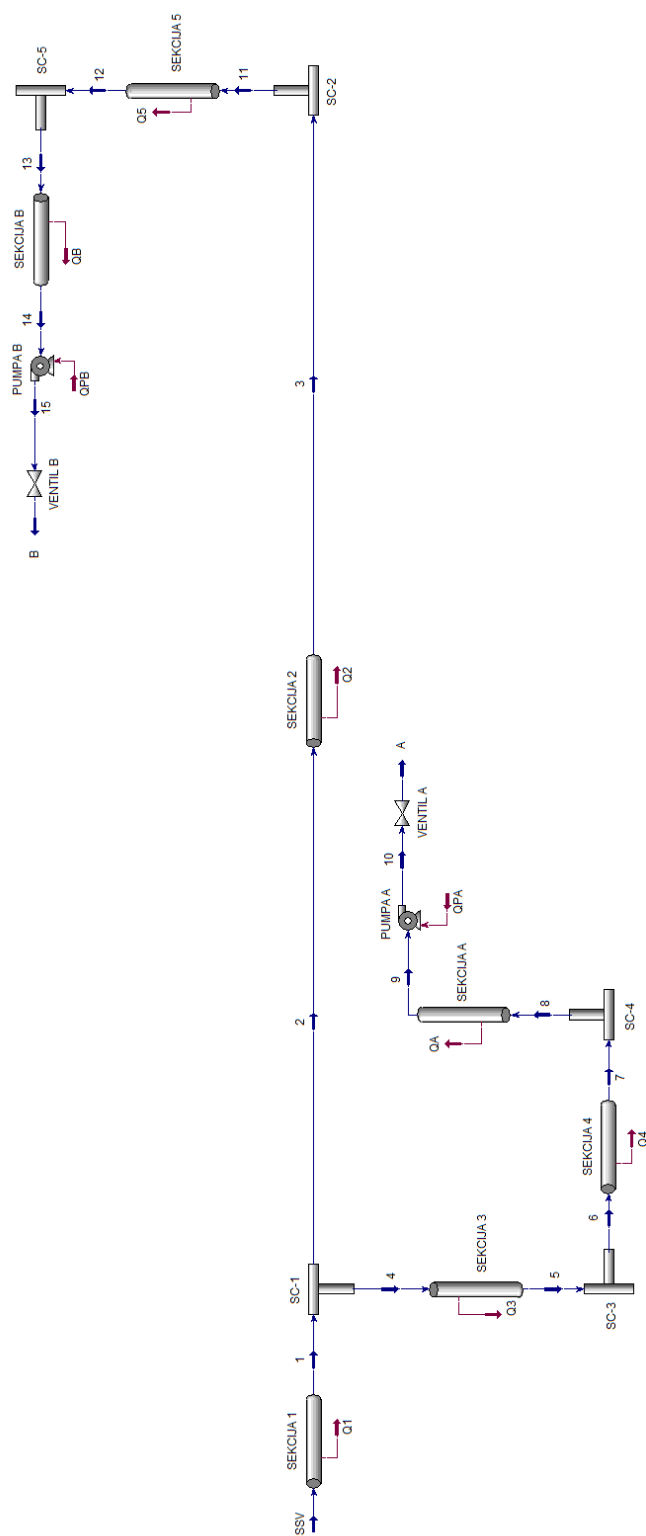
SSV
SEKCIJA 1
Q1
1
SC-1
4
SEKCIJA 3
Q3
5
SC-3
6
SEKCIJA 4
Q4
7
SC-4
8
SEKCIJA A
QA
9
PUMPA A
QPA
10
VENTIL A
A
2
SEKCIJA 2
Q2
3
SC-2
11
SEKCIJA 5
Q5
12
SC-5
13
SEKCIJA B
QB
14
PUMPA B
QPB
15
VENTIL B
B